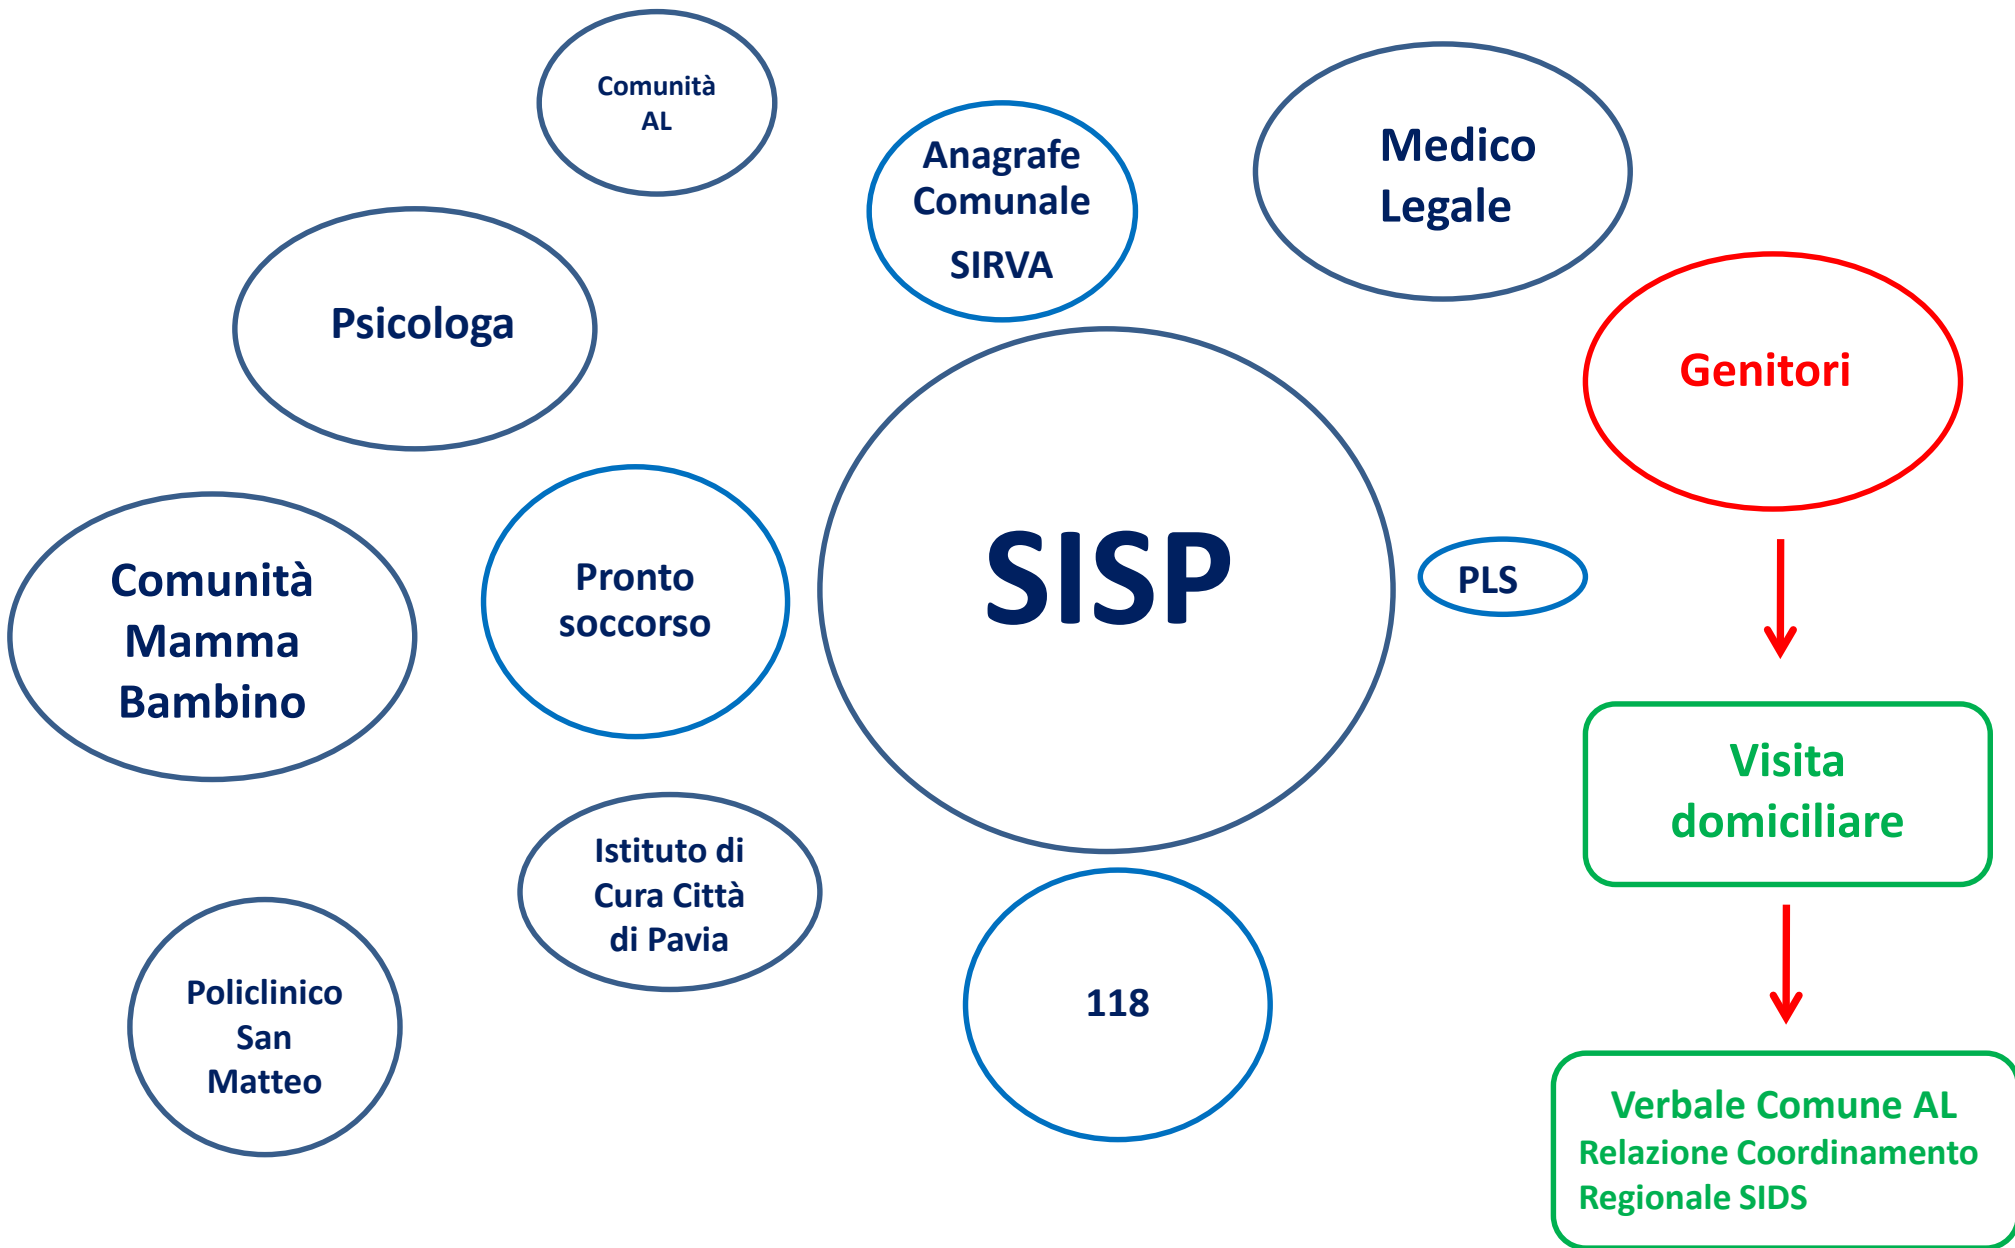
Comunità AL

Anagrafe Comunale
SIRVA

Medico Legale

Psicologa

Genitori

Comunità Mamma Bambino

Pronto soccorso

SISP

PLS

Visita domiciliare

Istituto di Cura Città di Pavia

Policlinico San Matteo

118

Verbale Comune AL
Relazione Coordinamento Regionale SIDS